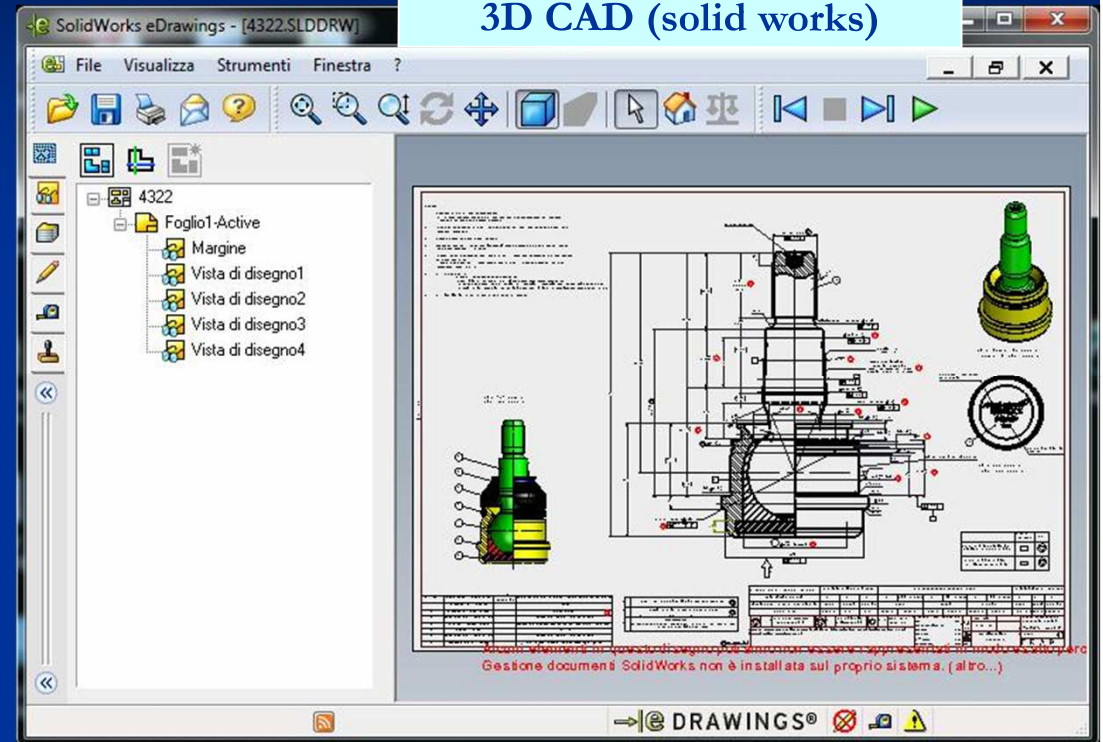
SolidWorks eDrawings - [4322.SLDDRW]

3D CAD (solid works)

File Visualizza Strumenti Finestra ?

4322
Foglio1-Active
Margine
Vista di disegno1
Vista di disegno2
Vista di disegno3
Vista di disegno4

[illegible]
Gestione documenti SolidWorks non è installata sul proprio sistema. (altro...)

DRAWINGS®